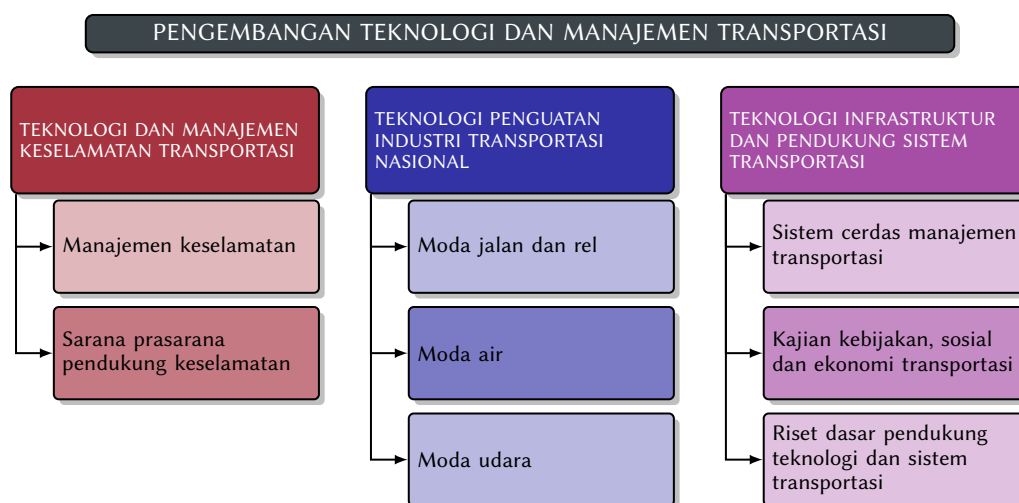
PENGEMBANGAN TEKNOLOGI DAN MANAJEMEN TRANSPORTASI

TEKNOLOGI DAN MANAJEMEN KESELAMATAN TRANSPORTASI

Manajemen keselamatan

Sarana prasarana pendukung keselamatan

TEKNOLOGI PENGUATAN INDUSTRI TRANSPORTASI NASIONAL

Moda jalan dan rel

Moda air

Moda udara

TEKNOLOGI INFRASTRUKTUR DAN PENDUKUNG SISTEM TRANSPORTASI

Sistem cerdas manajemen transportasi

Kajian kebijakan, sosial dan ekonomi transportasi

Riset dasar pendukung teknologi dan sistem transportasi